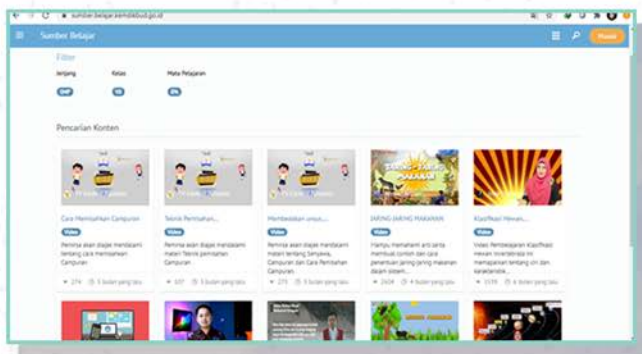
sumber.belajar.kemdikbud.go.id

Sumber Belajar

Masuk

Filter

Jenjang

SMP

Kelas

VII

Mata Pelajaran

IPA

Pencarian Konten

Cara Memisahkan Campuran

Video

Peserta akan diajak mendalami tentang cara memisahkan Campuran

274 · 5 bulan yang lalu

Teknik Pemisahan...

Video

Peserta akan diajak mendalami materi Teknik pemisahan Campuran

577 · 5 bulan yang lalu

Membedakan unsur,...

Video

Peserta akan diajak mendalami materi tentang Senyawa, Campuran dan Cara Pemisahan Campuran

273 · 5 bulan yang lalu

JARING-JARING MAKANAN

Video

Mampu memahami arti serta membuat contoh dan dapat penentuan jaring-jaring makanan dalam sistem...

2434 · 4 bulan yang lalu

Klasifikasi Hewan...

Video

Video Pembelajaran Klasifikasi Hewan Invertebrata ini memaparkan tentang ciri dan karakteristik...

1179 · 6 bulan yang lalu